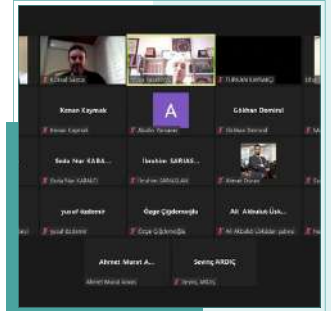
Kenan Kaymak
Kenan Kaymak
A
Abidin Yenierei
Gökhan Demirel
Gökhan Demirel
Seda Nur KARA...
Seda Nur KARACI
İbrahim SARIAS...
İbrahim SARIASLAN
Ahmet Duran
yusuf özdemir
Yusuf Özdemir
Özge Çiğdemoğlu
Özge Çiğdemoğlu
Ali Abbakdır Ünk...
Ali Abbakdır Ünkalar yakıcı
Ahmet Murat A...
Ahmet Murat Aksoy
Sevinç ARDIÇ
Sevinç ARDIÇ
TURGAN KARAKOÇ
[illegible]
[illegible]